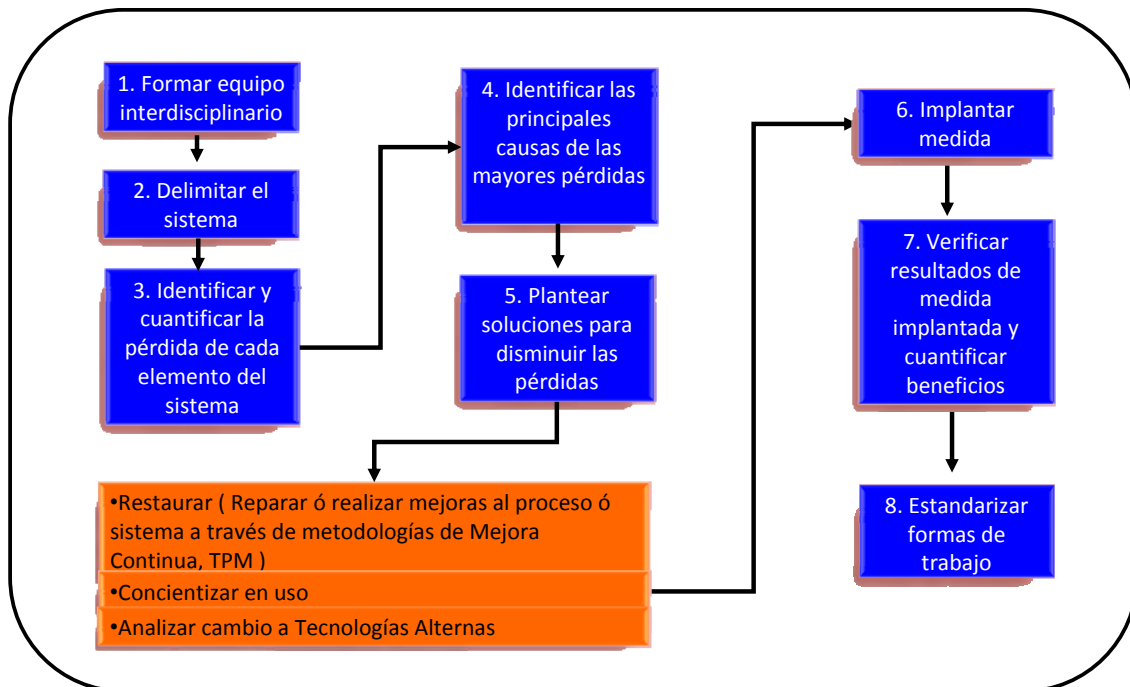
1. Formar equipo interdisciplinario

2. Delimitar el sistema

3. Identificar y cuantificar la pérdida de cada elemento del sistema

4. Identificar las principales causas de las mayores pérdidas

5. Plantear soluciones para disminuir las pérdidas

•Restaurar ( Reparar ó realizar mejoras al proceso ó sistema a través de metodologías de Mejora Continua, TPM )

•Concientizar en uso

•Analizar cambio a Tecnologías Alternas

6. Implantar medida

7. Verificar resultados de medida implantada y cuantificar beneficios

8. Estandarizar formas de trabajo